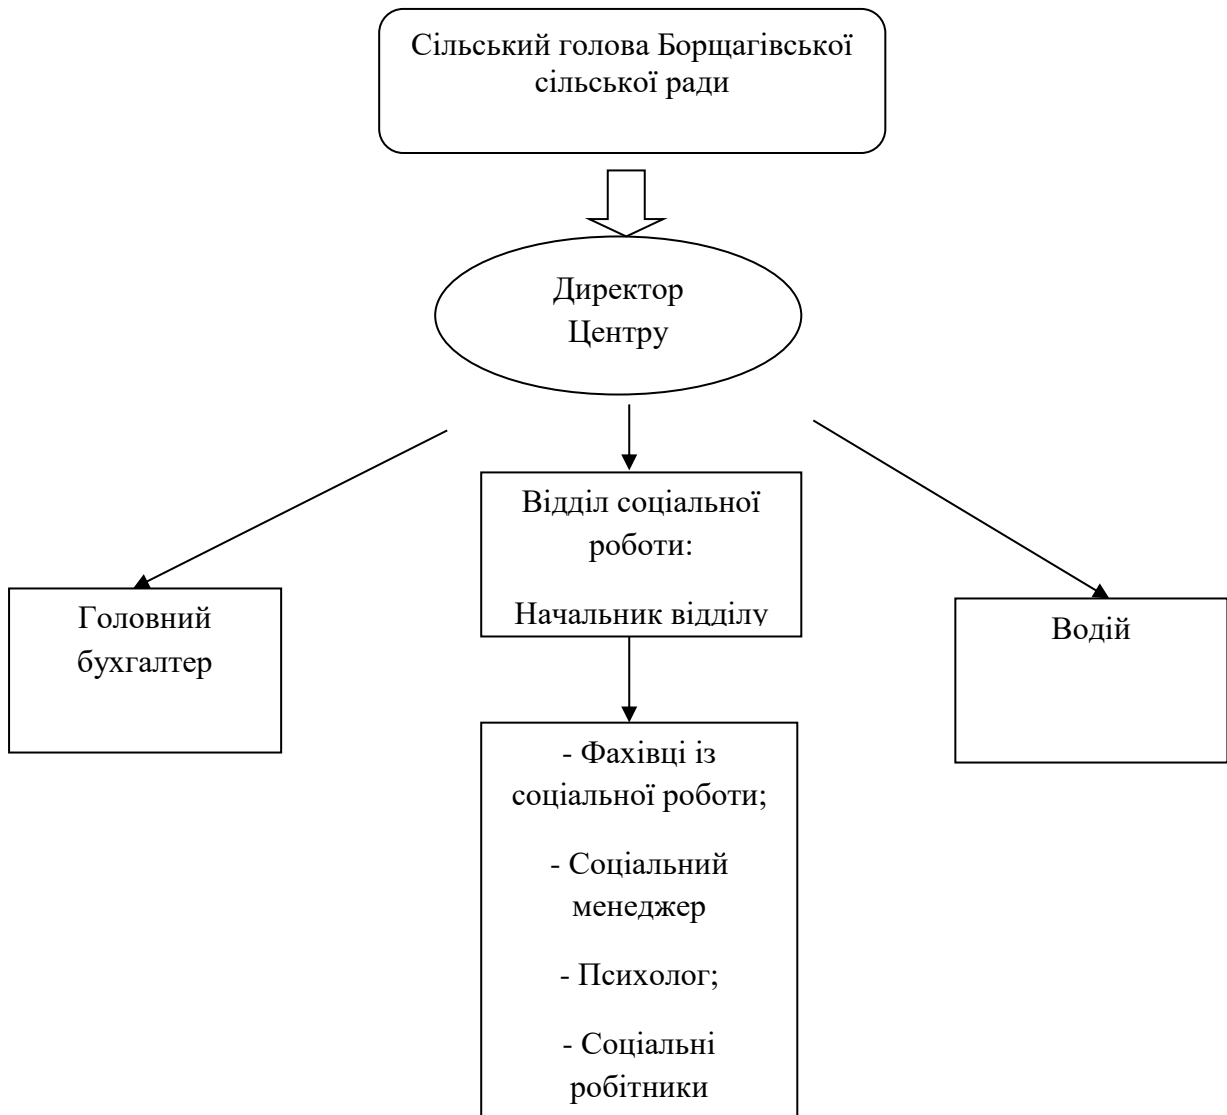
Сільський голова Борщагівської сільської ради

Директор Центру

Відділ соціальної роботи:

Начальник відділу

Головний бухгалтер

Водій

- Фахівці із соціальної роботи;

- Соціальний менеджер

- Психолог;

- Соціальні робітники